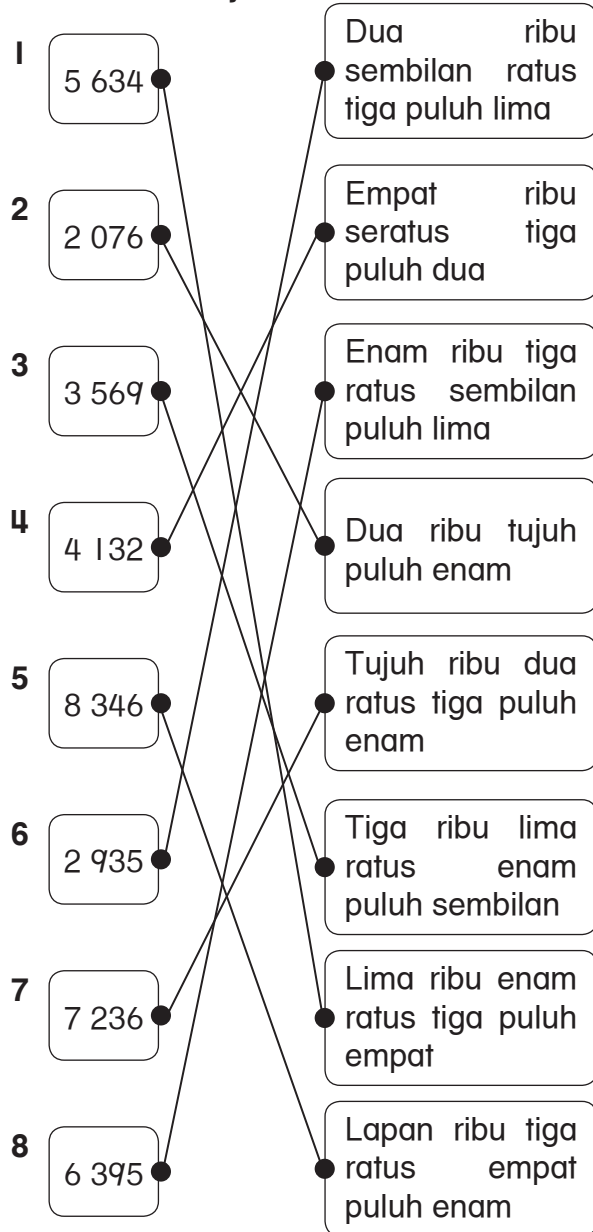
1 5 634
2 2 076
3 3 569
4 4 132
5 8 346
6 2 935
7 7 236
8 6 395

Dua ribu sembilan ratus tiga puluh lima

Empat ribu seratus tiga puluh dua

Enam ribu tiga ratus sembilan puluh lima

Dua ribu tujuh puluh enam

Tujuh ribu dua ratus tiga puluh enam

Tiga ribu lima ratus enam puluh sembilan

Lima ribu enam ratus tiga puluh empat

Lapan ribu tiga ratus empat puluh enam